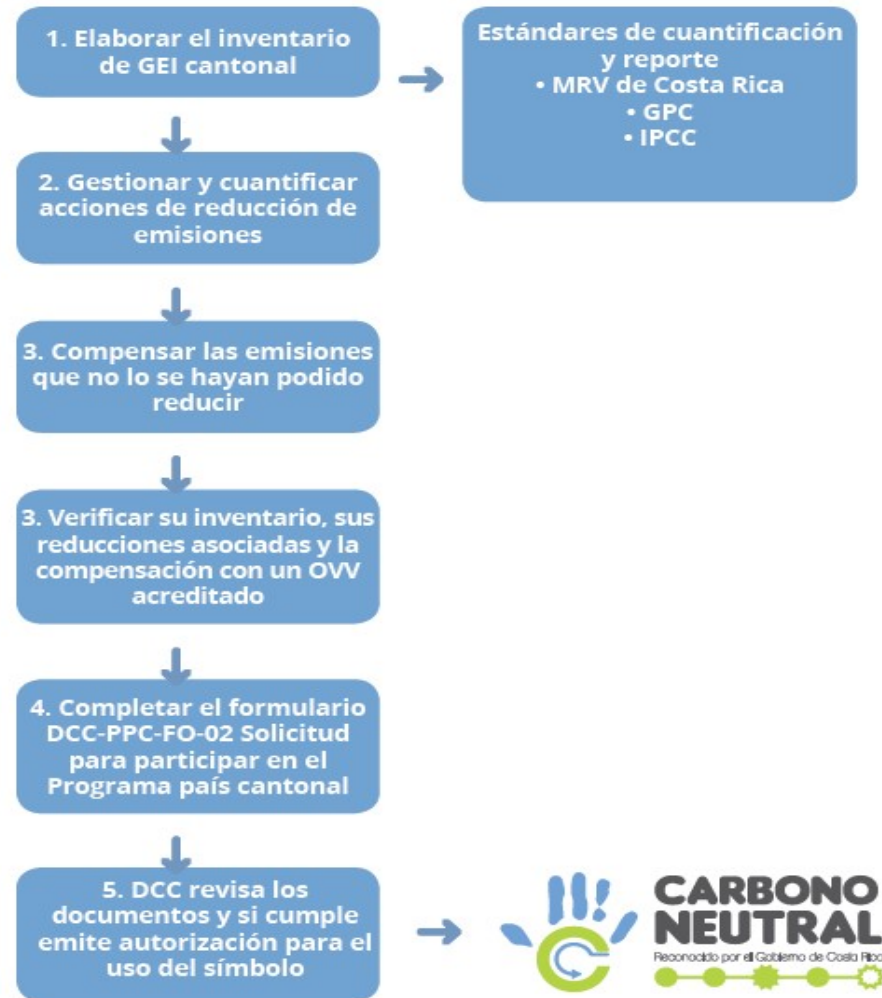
1. Elaborar el inventario de GEI cantonal

Estándares de cuantificación y reporte
• MRV de Costa Rica
• GPC
• IPCC

2. Gestionar y cuantificar acciones de reducción de emisiones

3. Compensar las emisiones que no lo se hayan podido reducir

3. Verificar su inventario, sus reducciones asociadas y la compensación con un OVV acreditado

4. Completar el formulario DCC-PPC-FO-02 Solicitud para participar en el Programa país cantonal

5. DCC revisa los documentos y si cumple emite autorización para el uso del símbolo

CARBONO NEUTRAL
Reconocido por el Gobierno de Costa Ric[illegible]